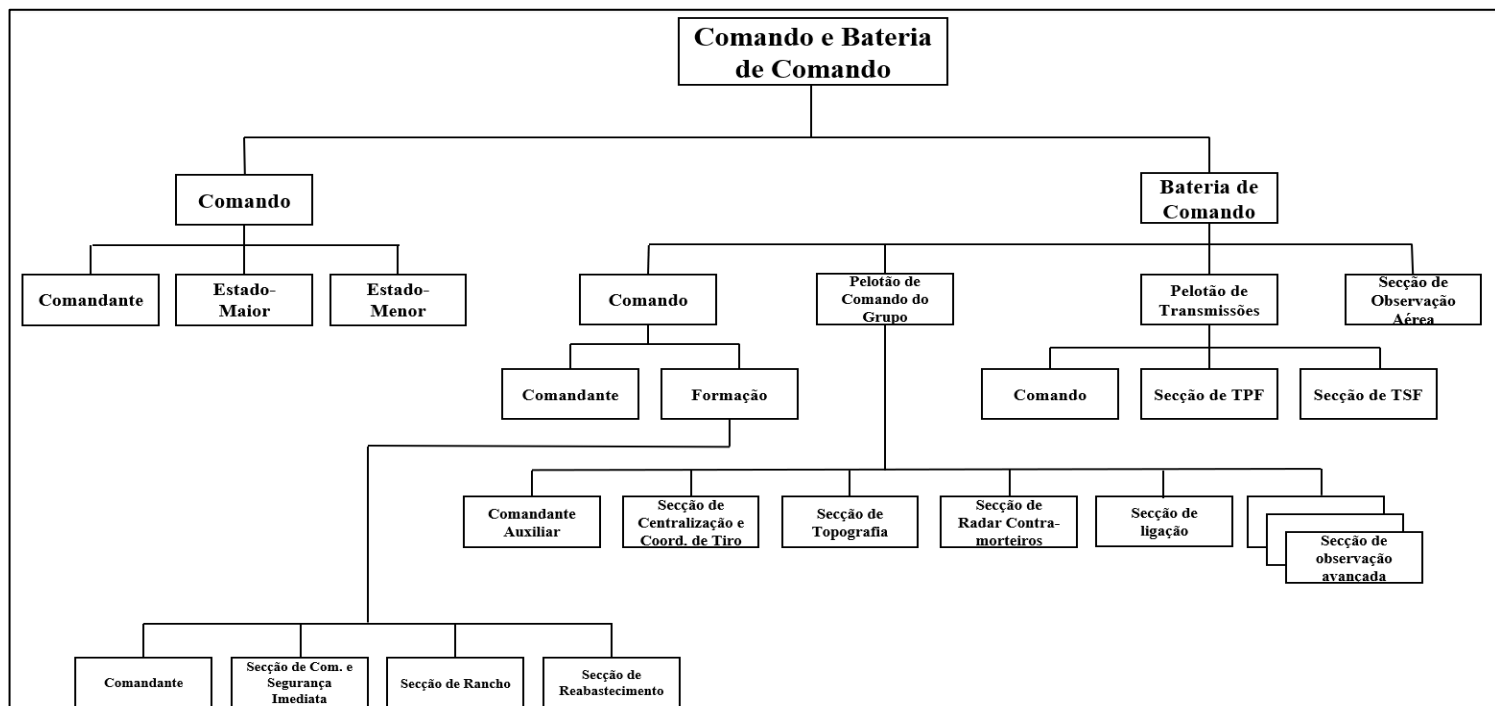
Comando e Bateria de Comando

Comando

Comandante

Estado-Maior

Estado-Menor

Bateria de Comando

Comando

Comandante

Formação

Pelotão de Comando do Grupo

Pelotão de Transmissões

Secção de Observação Aérea

Comando

Secção de TPF

Secção de TSF

Comandante Auxiliar

Secção de Centralização e Coord. de Tiro

Secção de Topografia

Secção de Radar Contra-morteiros

Secção de ligação

Secção de observação avançada

Comandante

Secção de Com. e Segurança Imediata

Secção de Rancho

Secção de Reabastecimento